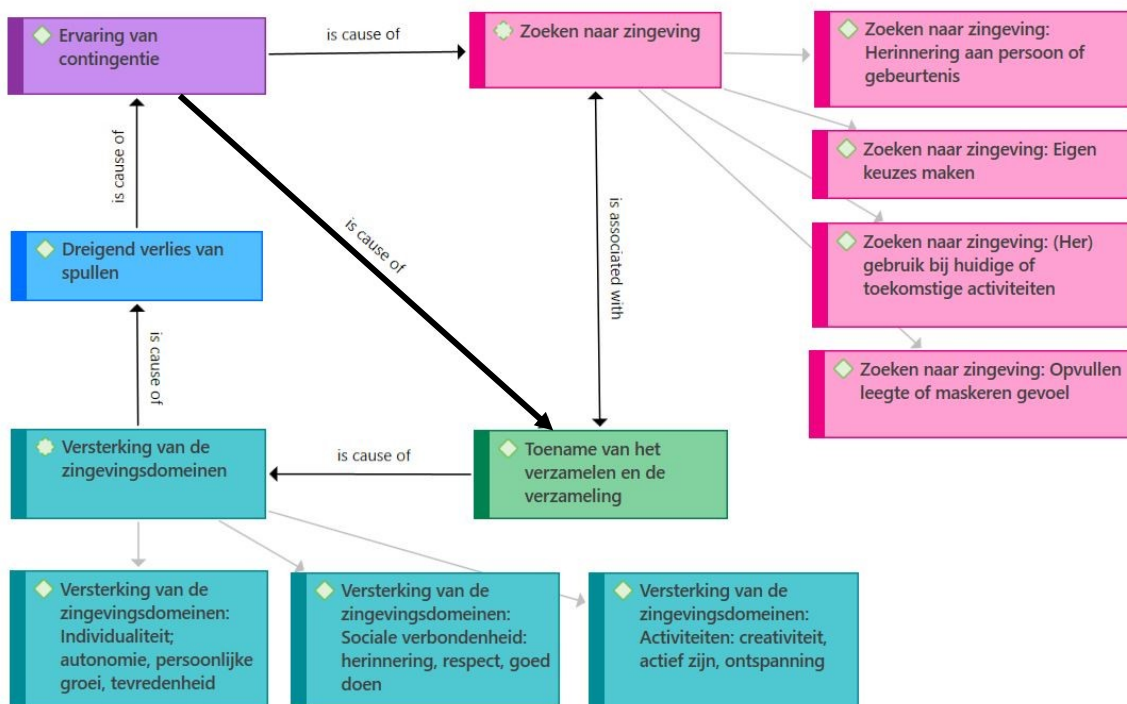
Ervaring van contingentie

is cause of

Zoeken naar zingeving

Zoeken naar zingeving: Herinnering aan persoon of gebeurtenis

Zoeken naar zingeving: Eigen keuzes maken

Zoeken naar zingeving: (Her) gebruik bij huidige of toekomstige activiteiten

Zoeken naar zingeving: Opvullen leegte of maskeren gevoel

is cause of

is cause of

is associated with

Dreigend verlies van spullen

is cause of

Versterking van de zingevingsdomeinen

is cause of

Toename van het verzamelen en de verzameling

Versterking van de zingevingsdomeinen: Individualiteit; autonomie, persoonlijke groei, tevredenheid

Versterking van de zingevingsdomeinen: Sociale verbondenheid: herinnering, respect, goed doen

Versterking van de zingevingsdomeinen: Activiteiten: creativiteit, actief zijn, ontspanning